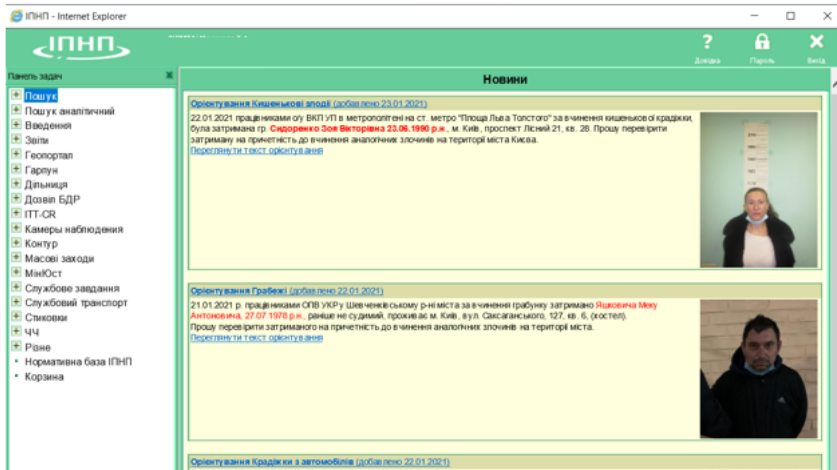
ІПНП - Internet Explorer

ІПНП

Довідка Пароль Вихід

Панель задач

Пошук
Пошук аналітичний
Введення
Звіти
Геопортал
Гарпун
Дільниця
Дозвіл БДР
ІТТ-CR
Камери наблюдения
Контур
Масові заходи
МінЮст
Службове завдання
Службовий транспорт
Стиковки
ЧЧ
Різне
Нормативна база ІПНП
Корзина

Новини

Орієнтування Кишенькові злодії (добавлено 23.01.2021)
22.01.2021 працівниками о/у ВКП УП в метрополітені на ст. метро "Площа Льва Толстого" за вчинення кишенькової крадіжки, була затримана гр. Сидоренко Зоя Вікторівна 23.06.1990 р.н., м. Київ, проспект Лісний 21, кв. 28. Прошу перевірити затриману на причетність до вчинення аналогічних злочинів на території міста Києва.
Переглянути текст орієнтування

Орієнтування Грабежі (добавлено 22.01.2021)
21.01.2021 р. працівниками ОПВ УКРу Шевченківському р-ні міста за вчинення грабунку затримано Яшковича Міку Антоновича, 27.07.1978 р.н., раніше не судимий, проживає м. Київ, вул. Саксаганського, 127, кв. 6, (костел).
Прошу перевірити затриманого на причетність до вчинення аналогічних злочинів на території міста.
Переглянути текст орієнтування

Орієнтування Крадіжки з автомобілів (добавлено 22.01.2021)